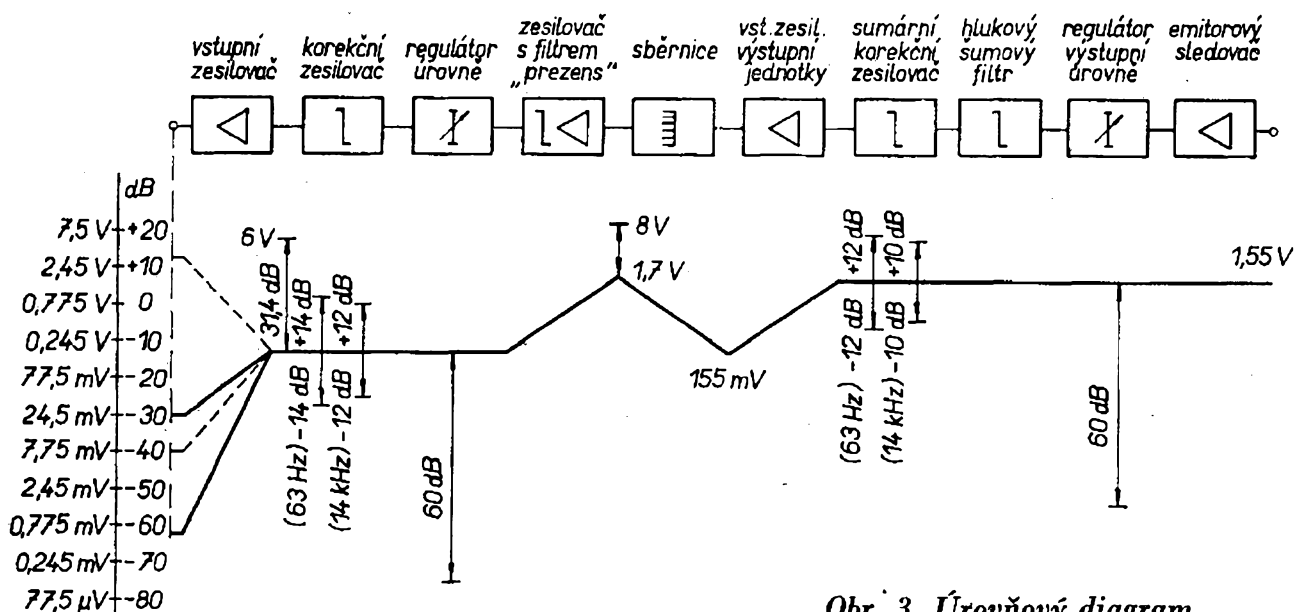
vstupní zesilovač korekční zesilovač regulátor úrovně zesilovač s filtrem „prezens" sběrnice vst. zesil. výstupní jednotky sumární korekční zesilovač hlukový šumový filtr regulátor výstupní úrovně emitorový sledovač

dB
7,5 V +20
2,45 V +10
0,775 V 0
0,245 V -10
77,5 mV -20
24,5 mV -30
7,75 mV -40
2,45 mV -50
0,775 mV -60
0,245 mV -70
77,5 µV -80

6 V
31,4 dB
+14 dB
+12 dB
(63 Hz) -14 dB
(14 kHz) -12 dB
60 dB
8 V
1,7 V
155 mV
+12 dB
+10 dB
(63 Hz) -12 dB
(14 kHz) -10 dB
60 dB
1,55 V

Obr. 3. Úrovňový diagram